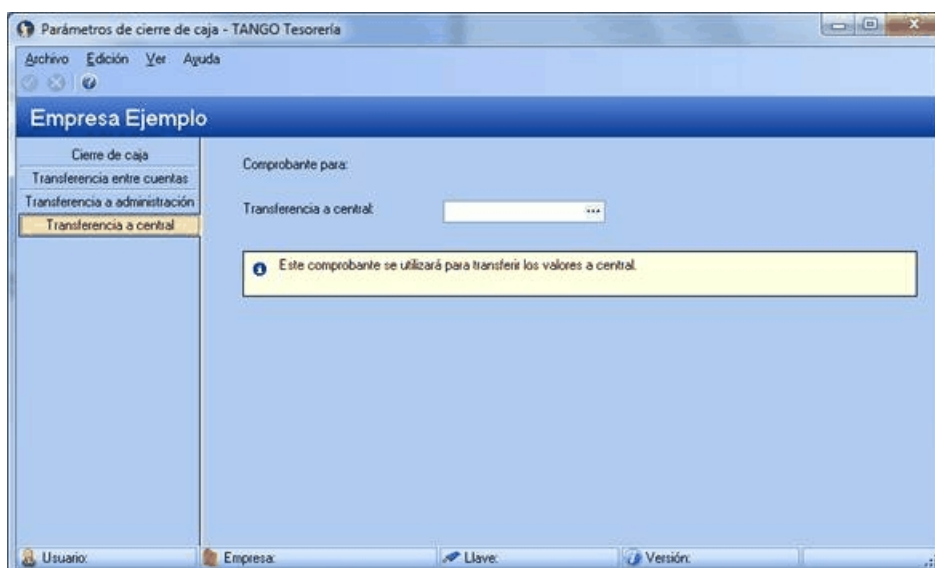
Parámetros de cierre de caja - TANGO Tesorería

Archivo Edición Ver Ayuda

Empresa Ejemplo

Cierre de caja
Transferencia entre cuentas
Transferencia a administración
Transferencia a central

Comprobante para:

Transferencia a central: ...

Este comprobante se utilizará para transferir los valores a central.

Usuario: Empresa: Llave: Versión: